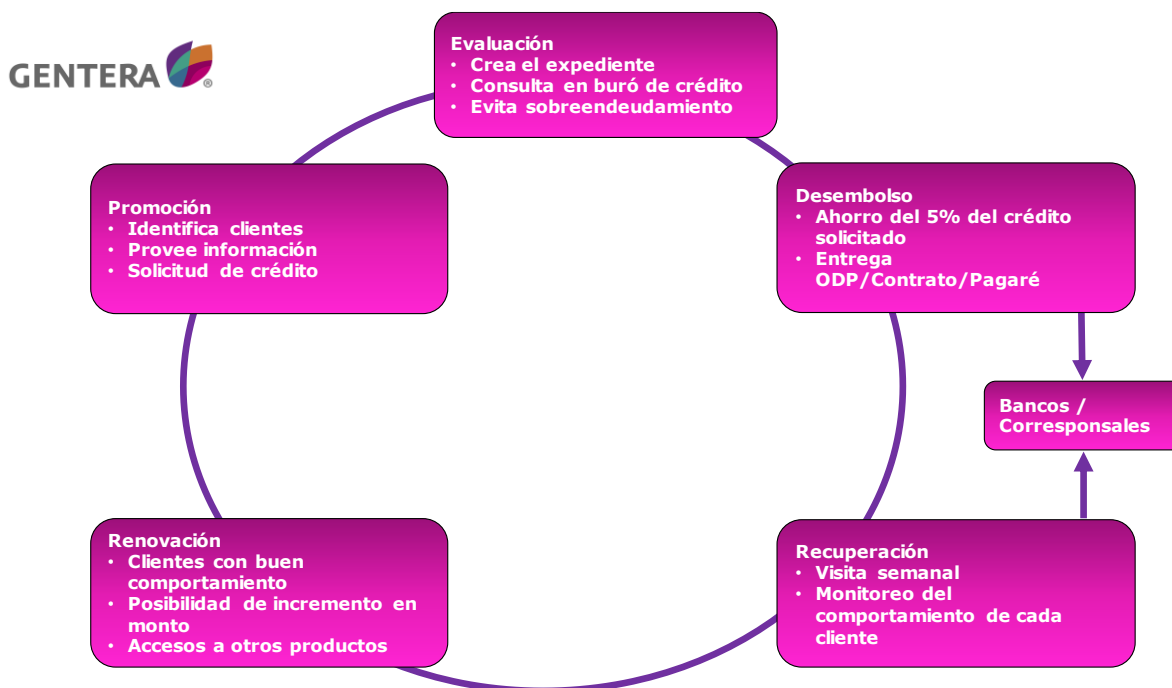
GENTERA®

Evaluación
• Crea el expediente
• Consulta en buró de crédito
• Evita sobreendeudamiento

Promoción
• Identifica clientes
• Provee información
• Solicitud de crédito

Desembolso
• Ahorro del 5% del crédito solicitado
• Entrega ODP/Contrato/Pagaré

Bancos / Corresponsales

Renovación
• Clientes con buen comportamiento
• Posibilidad de incremento en monto
• Accesos a otros productos

Recuperación
• Visita semanal
• Monitoreo del comportamiento de cada cliente